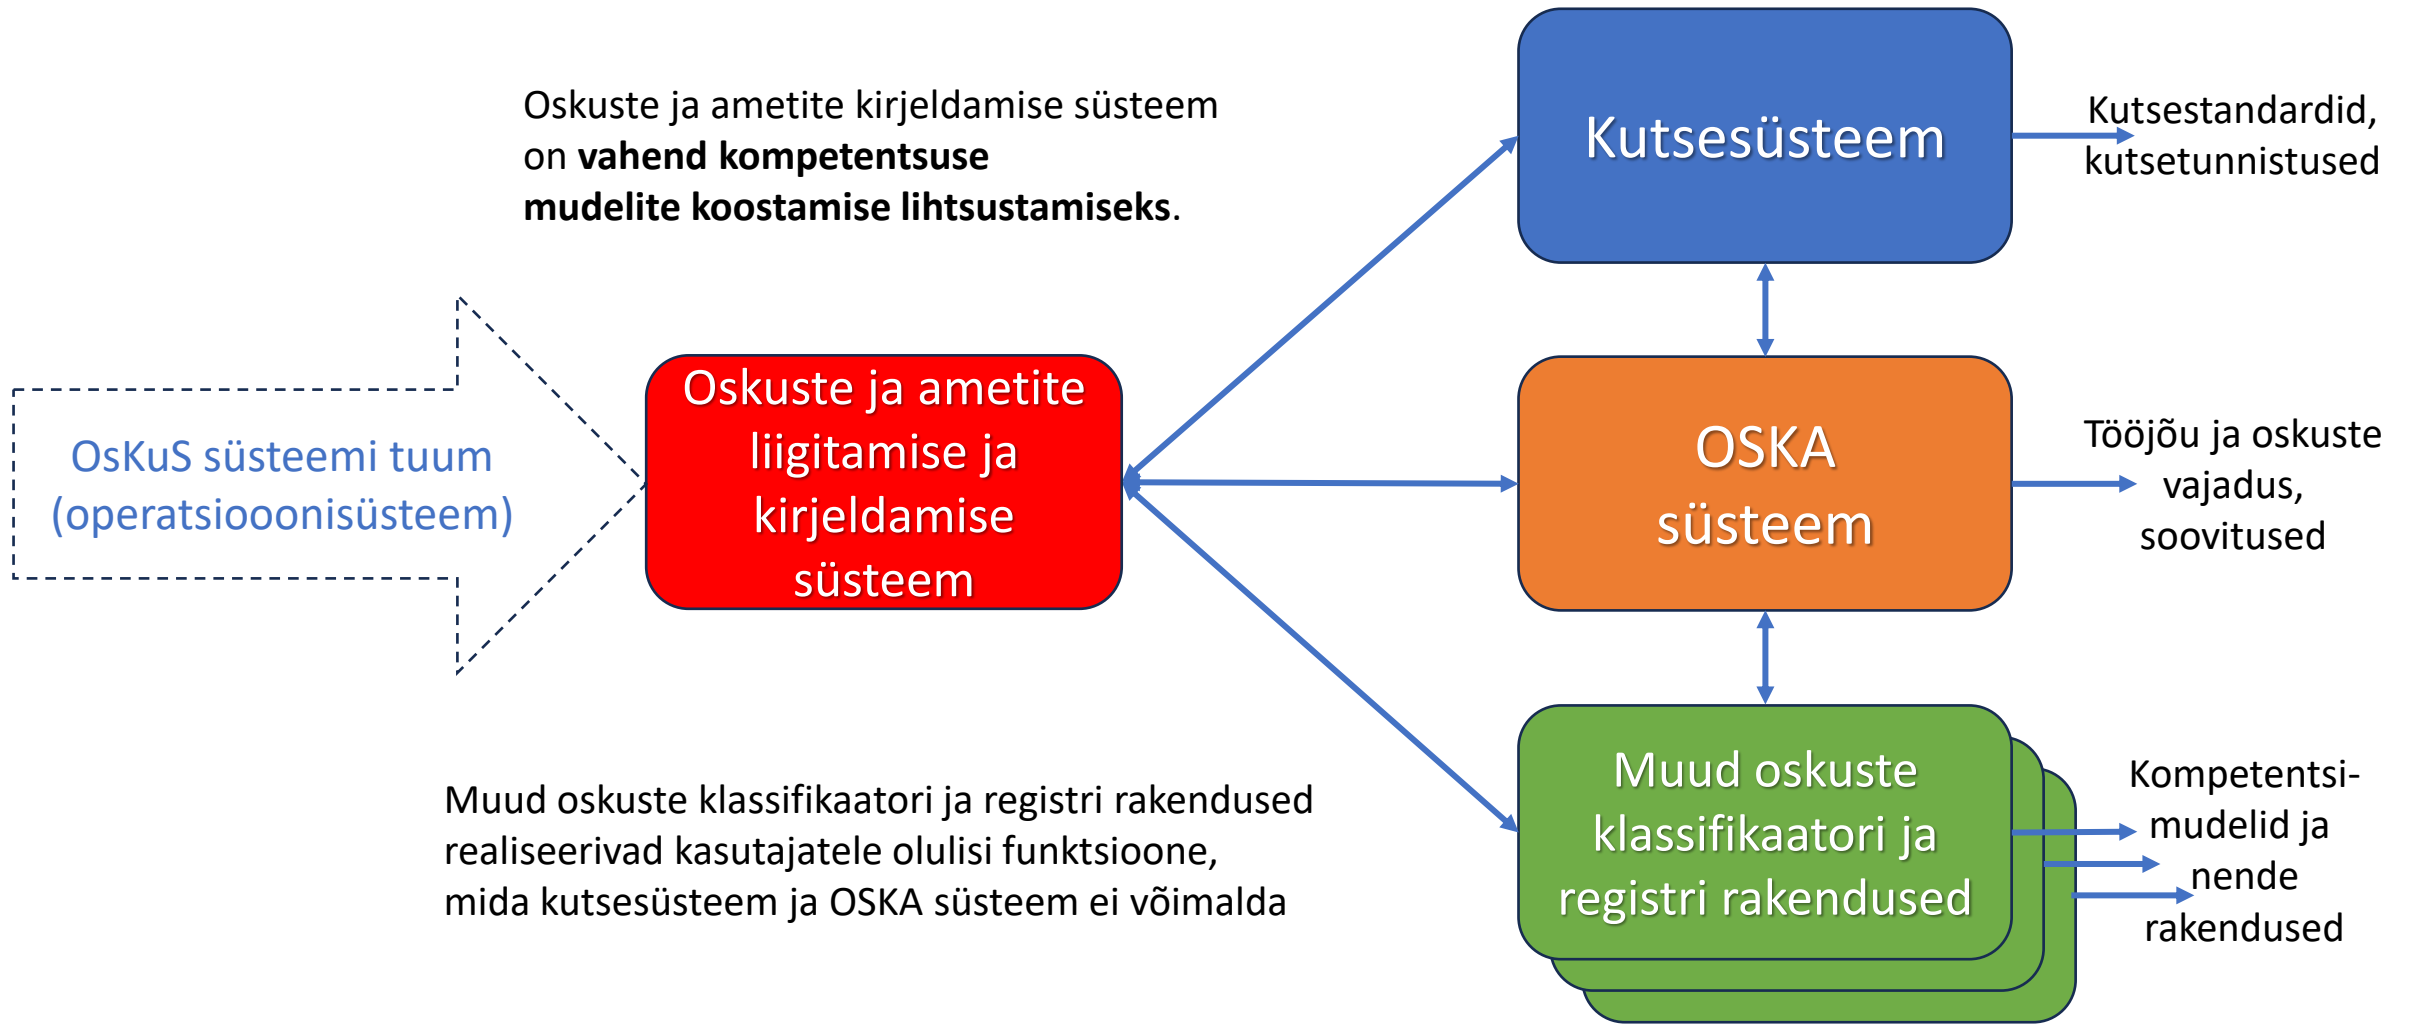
Oskuste ja ametite kirjeldamise süsteem on **vahend kompetentsuse mudelite koostamise lihtsustamiseks**.

Kutsesüsteem

Kutsestandardid, kutsetunnistused

OsKuS süsteemi tuum (operatsiooonisüsteem)

Oskuste ja ametite liigitamise ja kirjeldamise süsteem

OSKA süsteem

Tööjõu ja oskuste vajadus, soovitused

Muud oskuste klassifikaatori ja registri rakendused

Kompetentsi-mudelid ja nende rakendused

Muud oskuste klassifikaatori ja registri rakendused realiseerivad kasutajatele olulisi funktsioone, mida kutsesüsteem ja OSKA süsteem ei võimalda